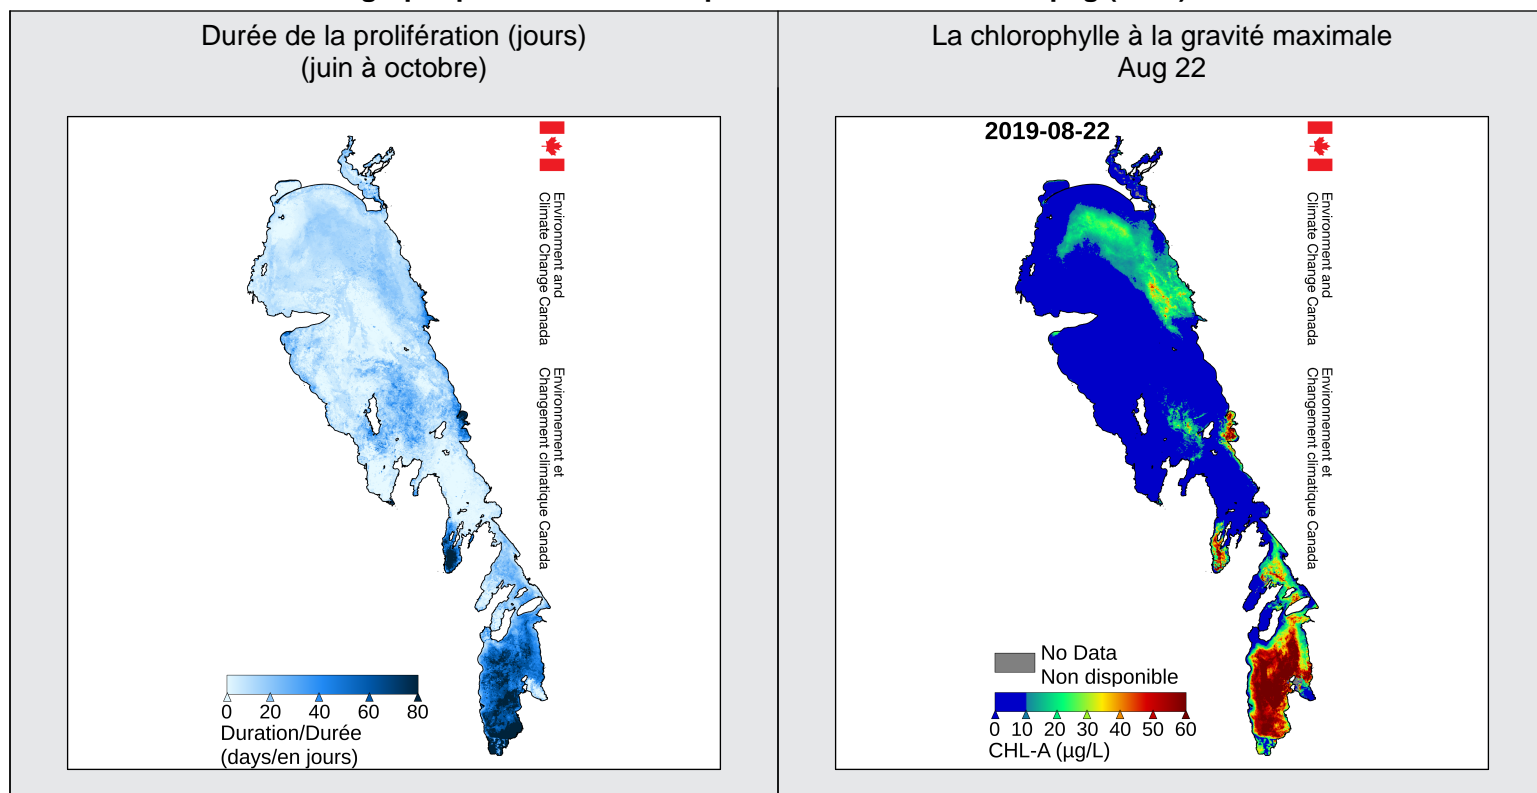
Durée de la prolifération (jours)
(juin à octobre)

Environment and Climate Change Canada

Environnement et Changement climatique Canada

0 20 40 60 80
Duration/Durée
(days/en jours)

La chlorophylle à la gravité maximale
Aug 22

2019-08-22

Environment and Climate Change Canada

Environnement et Changement climatique Canada

No Data
Non disponible

0 10 20 30 40 50 60
CHL-A (µg/L)